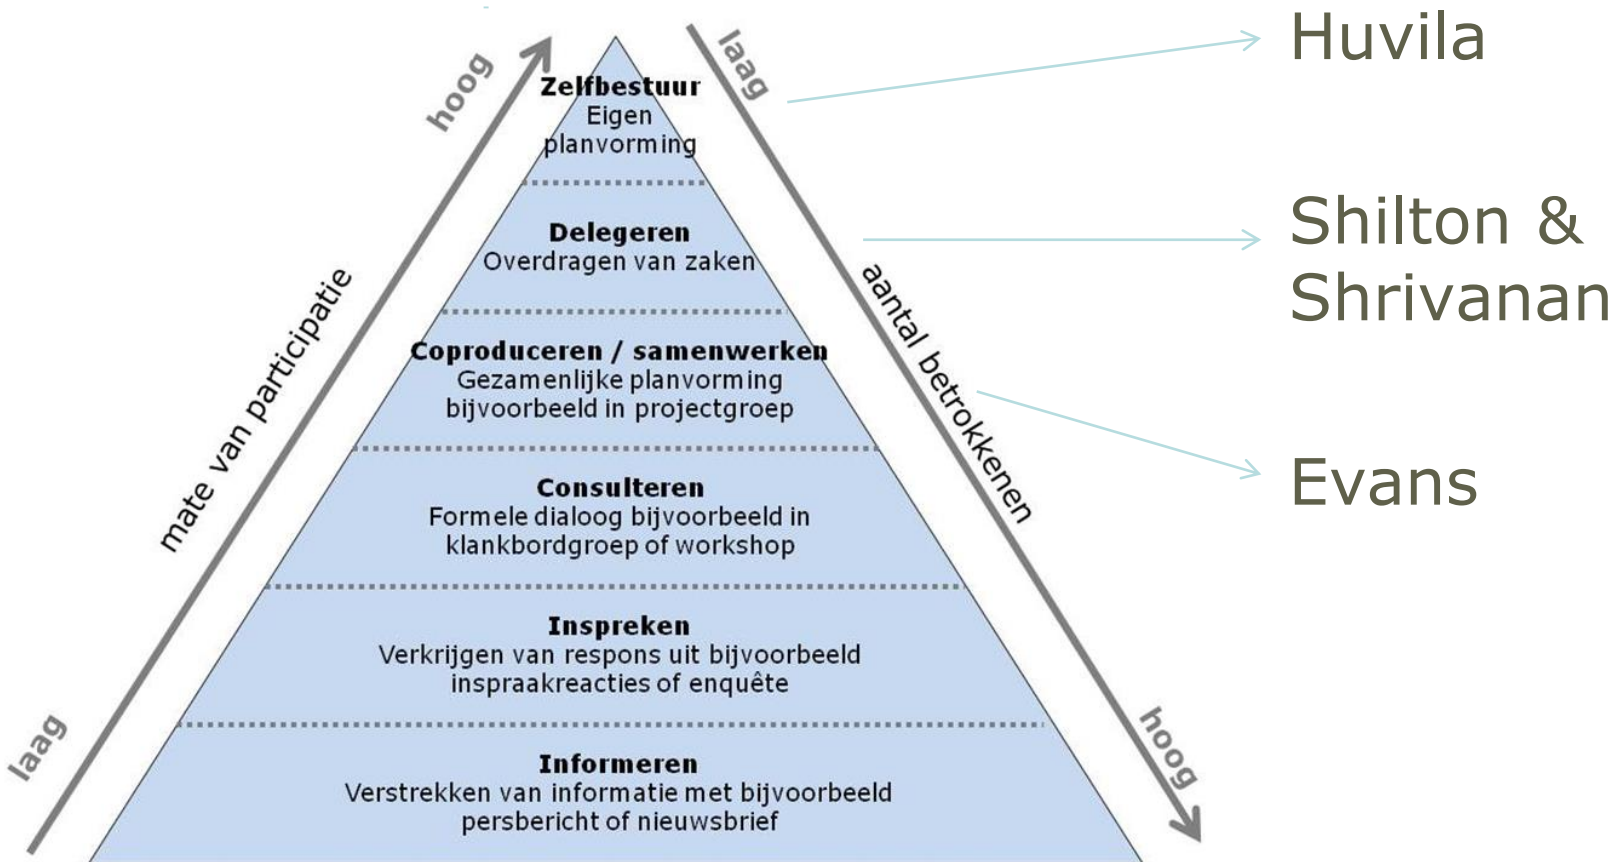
hoog

mate van participatie

laag

Zelfbestuur
Eigen planvorming

Delegeren
Overdragen van zaken

Coproduceren / samenwerken
Gezamenlijke planvorming bijvoorbeeld in projectgroep

Consulteren
Formele dialoog bijvoorbeeld in klankbordgroep of workshop

Inspreken
Verkrijgen van respons uit bijvoorbeeld inspraakreacties of enquête

Informeren
Verstrekken van informatie met bijvoorbeeld persbericht of nieuwsbrief

laag

aantal betrokkenen

hoog

Huvila

Shilton & Shrivanan

Evans